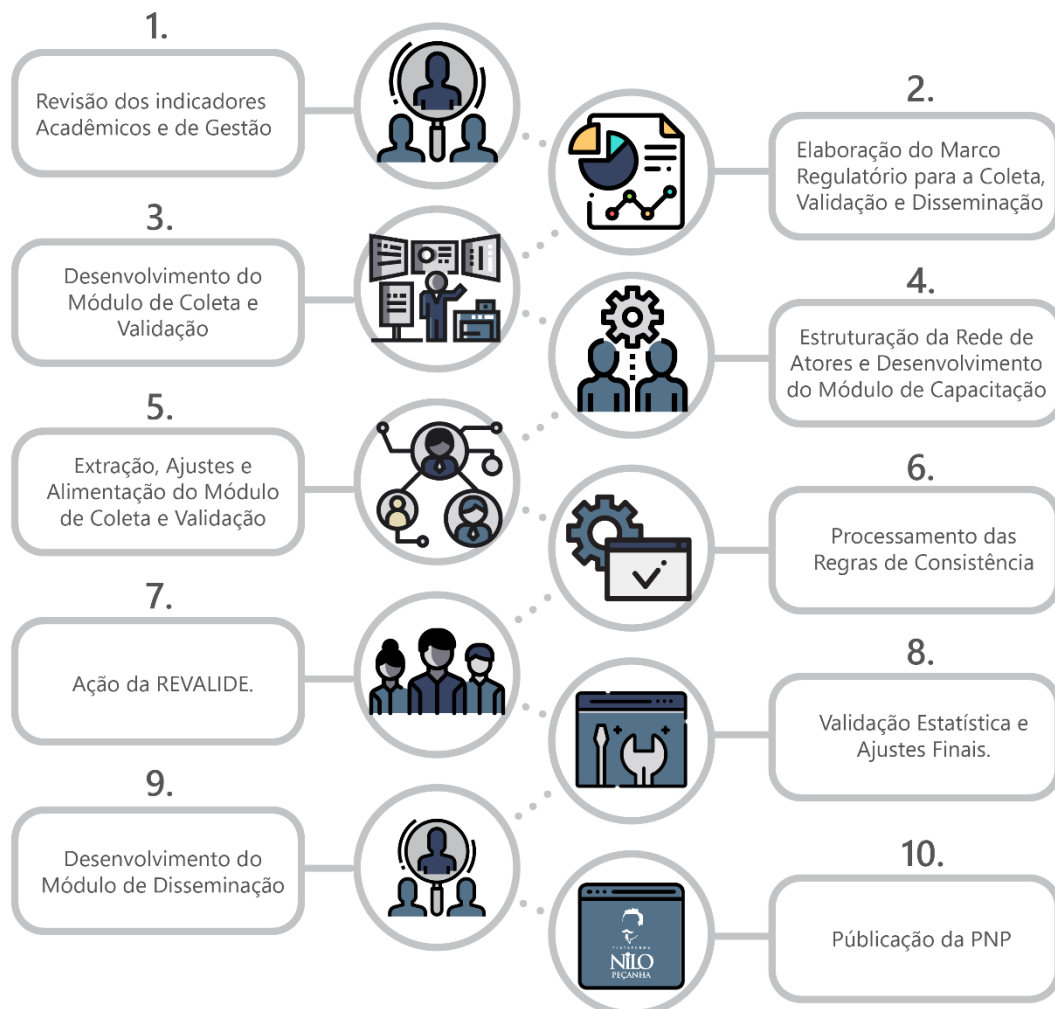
1.

Revisão dos indicadores Acadêmicos e de Gestão

2.

Elaboração do Marco Regulatório para a Coleta, Validação e Disseminação

3.

Desenvolvimento do Módulo de Coleta e Validação

4.

Estruturação da Rede de Atores e Desenvolvimento do Módulo de Capacitação

5.

Extração, Ajustes e Alimentação do Módulo de Coleta e Validação

6.

Processamento das Regras de Consistência

7.

Ação da REVALIDE.

8.

Validação Estatística e Ajustes Finais.

9.

Desenvolvimento do Módulo de Disseminação

10.

Públicação da PNP

PLATAFORMA NILO PEÇANHA